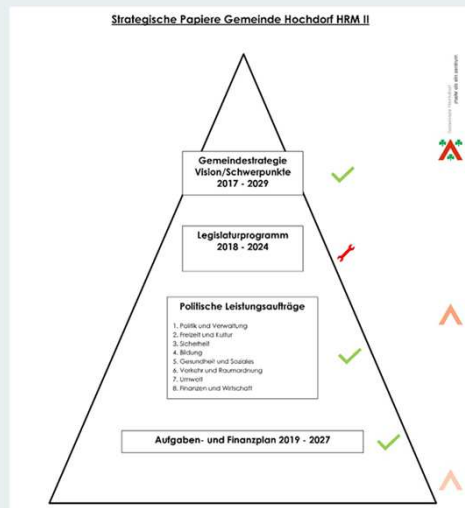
Strategische Papiere Gemeinde Hochdorf HRM II

Gemeindestrategie
Vision/Schwerpunkte
2017 - 2029

Legislaturprogramm
2018 - 2024

Politische Leistungsaufträge

1. Politik und Verwaltung
2. Freizeit und Kultur
3. Sicherheit
4. Bildung
5. Gesundheit und Soziales
6. Verkehr und Raumordnung
7. Umwelt
8. Finanzen und Wirtschaft

Aufgaben- und Finanzplan 2019 - 2027

Gemeinde Hochdorf
mehr als ein zentrum